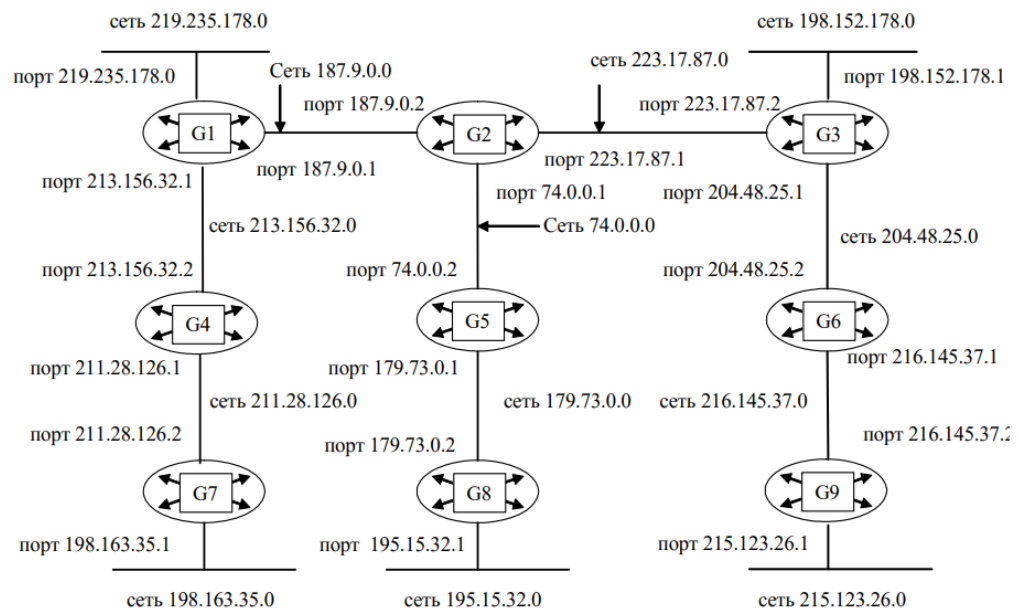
сеть 219.235.178.0
сеть 198.152.178.0
порт 219.235.178.0
Сеть 187.9.0.0
сеть 223.17.87.0
порт 198.152.178.1
порт 187.9.0.2
порт 223.17.87.2
G1
G2
G3
порт 187.9.0.1
порт 223.17.87.1
порт 213.156.32.1
порт 74.0.0.1
порт 204.48.25.1
сеть 213.156.32.0
Сеть 74.0.0.0
сеть 204.48.25.0
порт 213.156.32.2
порт 74.0.0.2
порт 204.48.25.2
G4
G5
G6
порт 211.28.126.1
порт 179.73.0.1
порт 216.145.37.1
сеть 211.28.126.0
сеть 179.73.0.0
сеть 216.145.37.0
порт 211.28.126.2
порт 179.73.0.2
порт 216.145.37.2
G7
G8
G9
порт 198.163.35.1
порт 195.15.32.1
порт 215.123.26.1
сеть 198.163.35.0
сеть 195.15.32.0
сеть 215.123.26.0